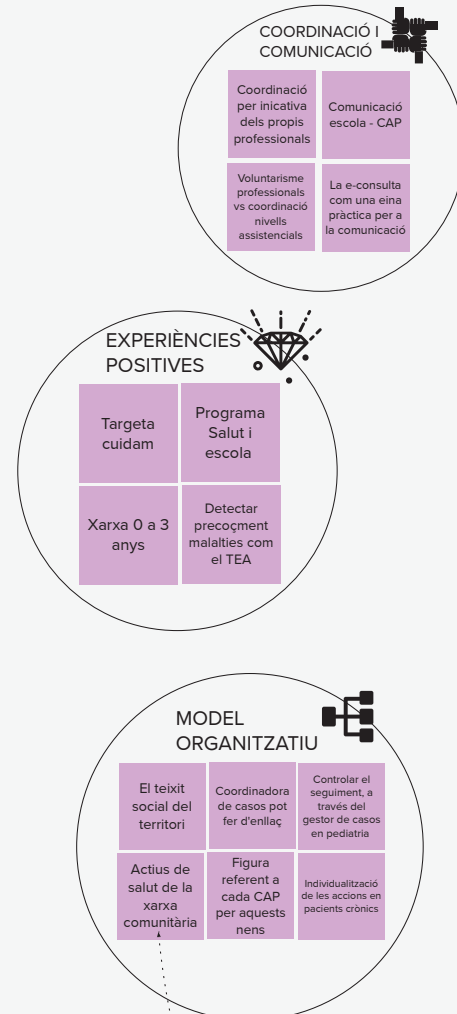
COORDINACIÓ I COMUNICACIÓ

Coordinació per inicativa dels propis professionals

Comunicació escola - CAP

Voluntarisme professionals vs coordinació nivells assistencials

La e-consulta com una eina pràctica per a la comunicació

EXPERIÈNCIES POSITIVES

Targeta cuidam

Programa Salut i escola

Xarxa 0 a 3 anys

Detectar precoçment malalties com el TEA

MODEL ORGANITZATIU

El teixit social del territori

Coordinadora de casos pot fer d'enllaç

Controlar el seguiment, a través del gestor de casos en pediatria

Actius de salut de la xarxa comunitària

Figura referent a cada CAP per aquests nens

Individualització de les accions en pacients crònics